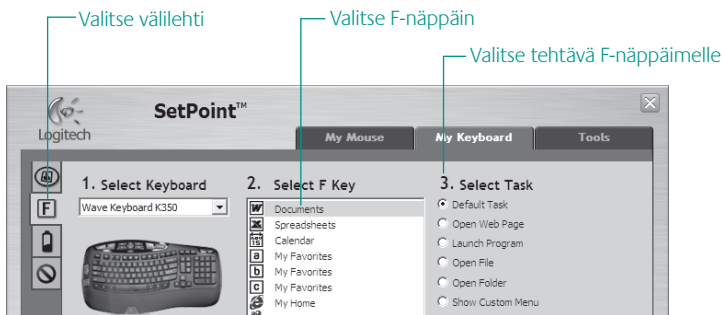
Valitse välilehti

Valitse F-näppäin

Valitse tehtävä F-näppäimelle

Logitech

SetPoint™

My Mouse

My Keyboard

Tools

F

1. Select Keyboard

Wave Keyboard K350

2. Select F Key

Documents
Spreadsheets
Calendar
My Favorites
My Favorites
My Favorites
My Home

3. Select Task

Default Task
Open Web Page
Launch Program
Open File
Open Folder
Show Custom Menu